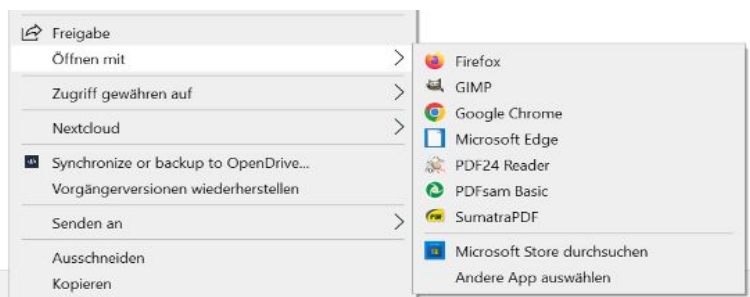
Freigabe
Öffnen mit
Zugriff gewähren auf
Nextcloud
Synchronize or backup to OpenDrive...
Vorgängerversionen wiederherstellen
Senden an
Ausschneiden
Kopieren

Firefox
GIMP
Google Chrome
Microsoft Edge
PDF24 Reader
PDFsam Basic
SumatraPDF
Microsoft Store durchsuchen
Andere App auswählen